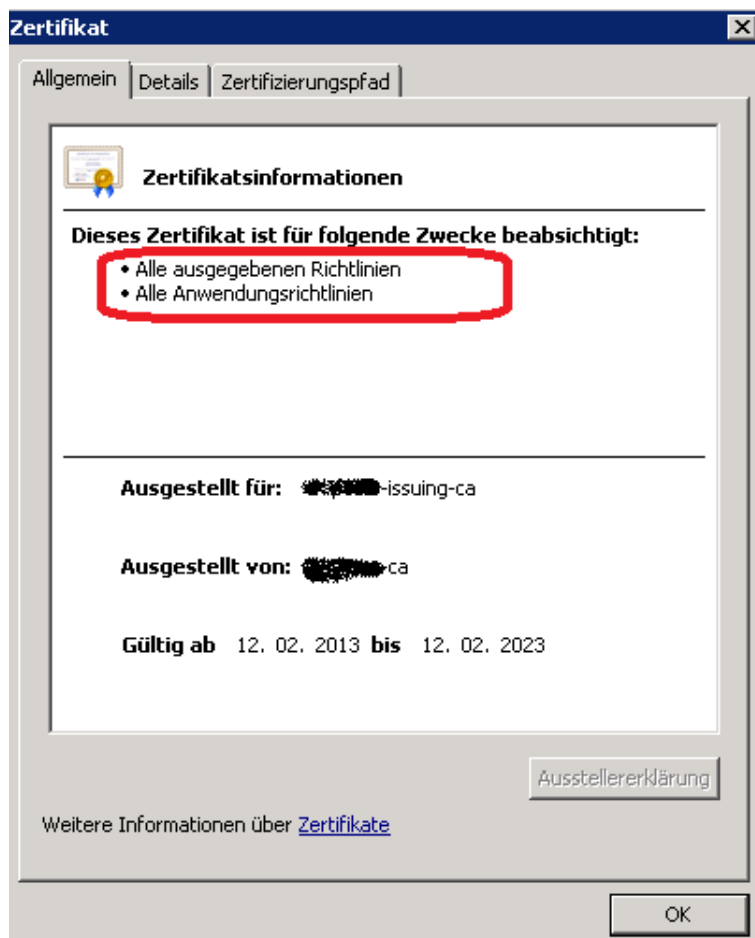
Zertifikat

Allgemein | Details | Zertifizierungspfad

Zertifikatsinformationen

Dieses Zertifikat ist für folgende Zwecke beabsichtigt:
• Alle ausgegebenen Richtlinien
• Alle Anwendungsrichtlinien

Ausgestellt für: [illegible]-issuing-ca

Ausgestellt von: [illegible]-ca

Gültig ab 12. 02. 2013 bis 12. 02. 2023

Ausstellererklärung

Weitere Informationen über Zertifikate

OK